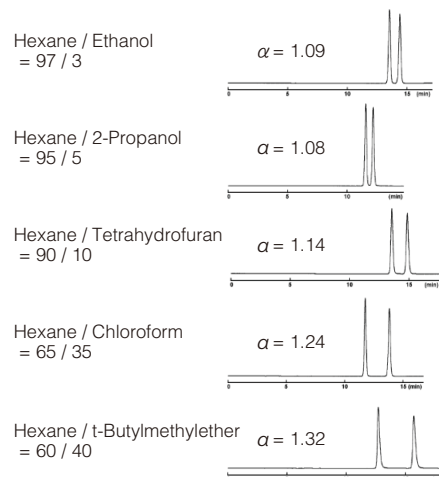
Hexane / Ethanol
= 97 / 3

$\alpha = 1.09$

0 5 10 15 (min)

Hexane / 2-Propanol
= 95 / 5

$\alpha = 1.08$

0 5 10 (min)

Hexane / Tetrahydrofuran
= 90 / 10

$\alpha = 1.14$

0 5 10 15 (min)

Hexane / Chloroform
= 65 / 35

$\alpha = 1.24$

0 5 10 15 (min)

Hexane / t-Butylmethylether
= 60 / 40

$\alpha = 1.32$